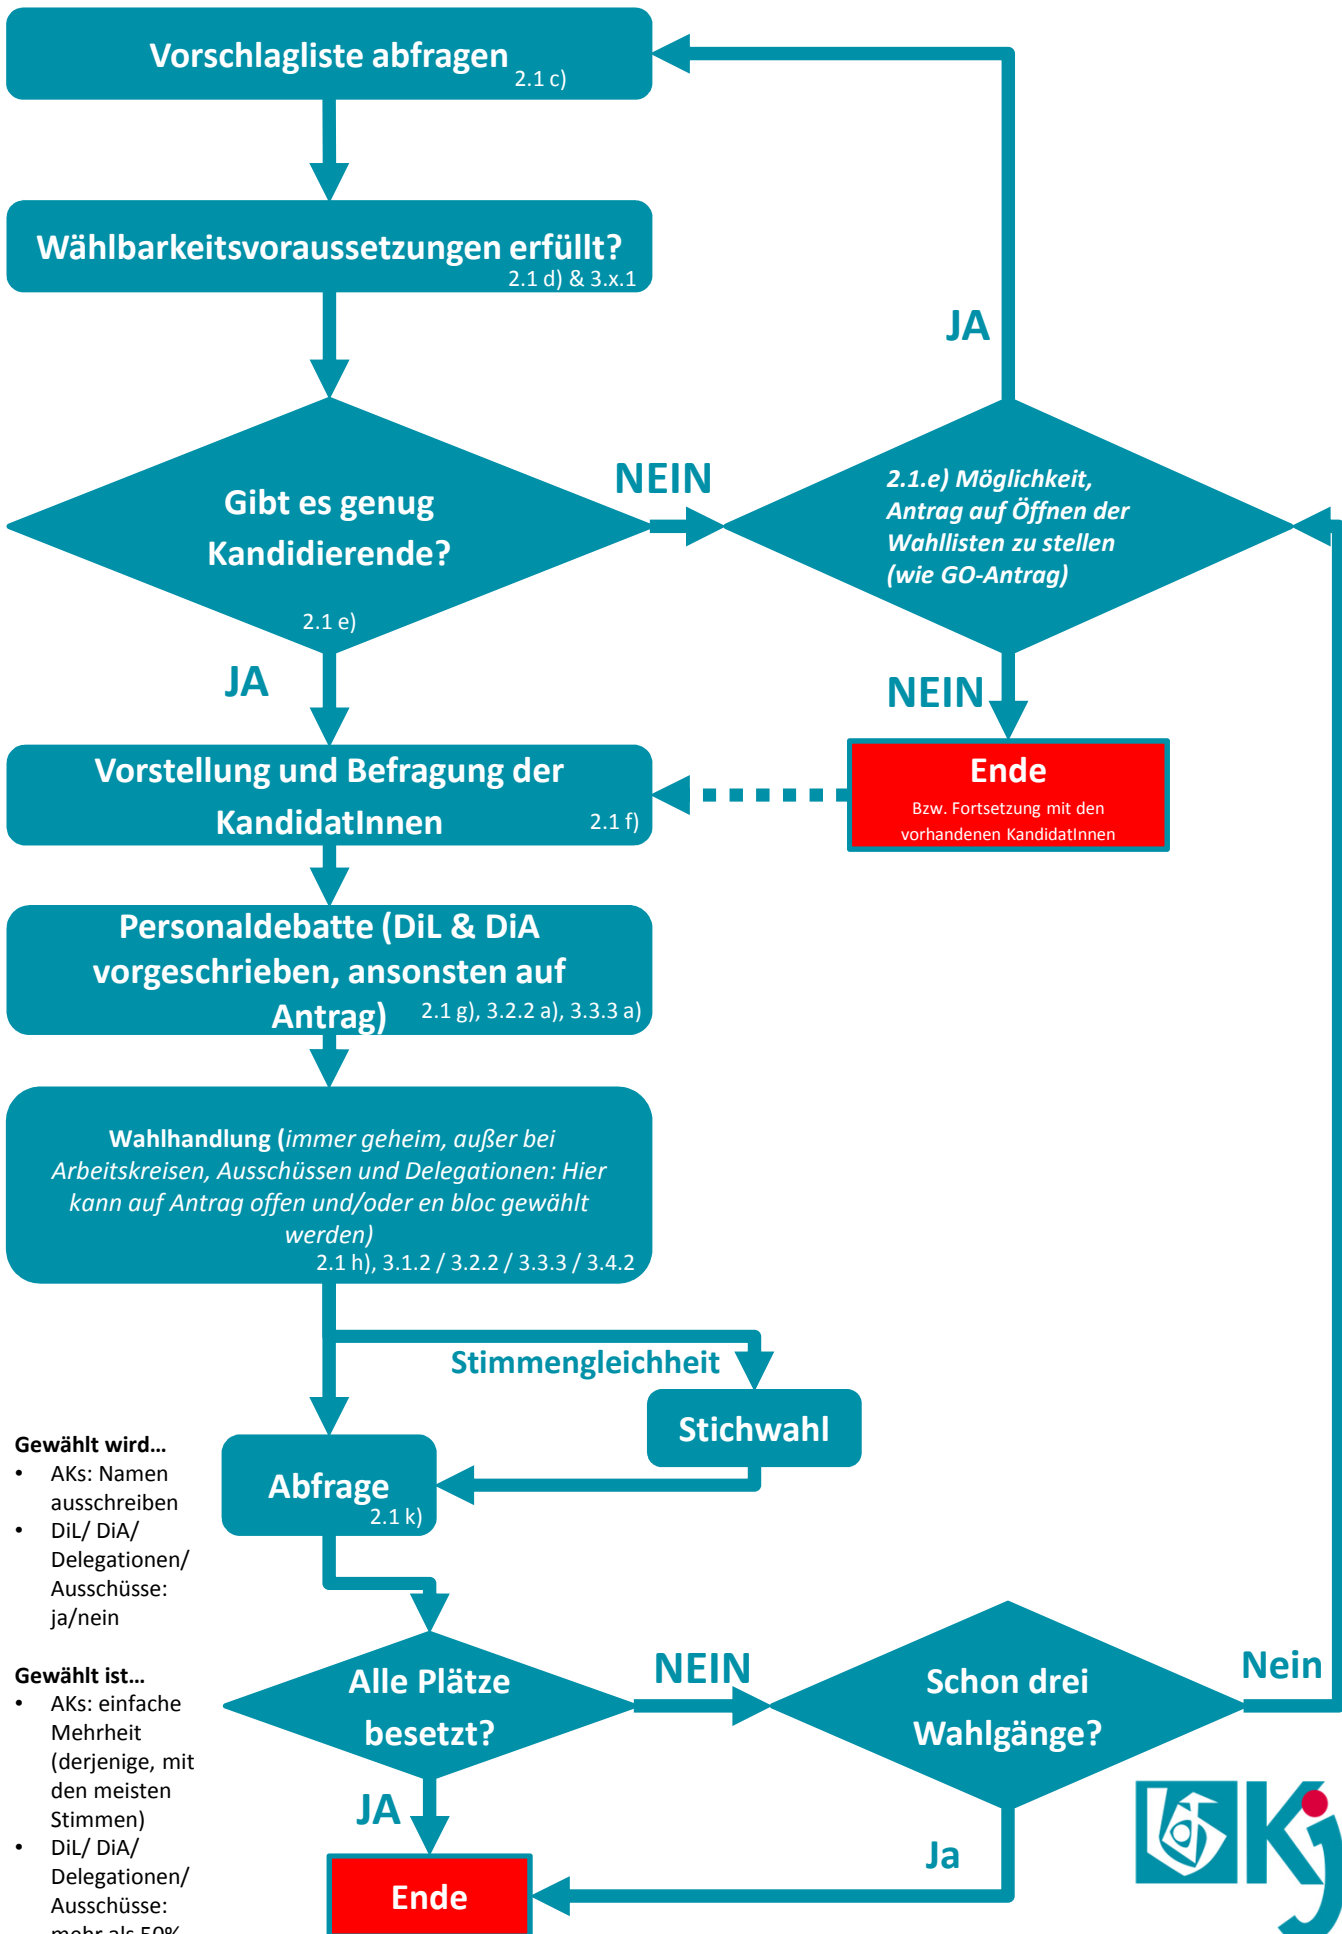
Vorschlagliste abfragen 2.1 c)

Wählbarkeitsvoraussetzungen erfüllt? 2.1 d) & 3.x.1

JA

Gibt es genug Kandidierende? 2.1 e)

NEIN

2.1.e) Möglichkeit, Antrag auf Öffnen der Wahllisten zu stellen (wie GO-Antrag)

JA

NEIN

Ende
Bzw. Fortsetzung mit den vorhandenen KandidatInnen

Vorstellung und Befragung der KandidatInnen 2.1 f)

Personaldebatte (DiL & DiA vorgeschrieben, ansonsten auf Antrag) 2.1 g), 3.2.2 a), 3.3.3 a)

Wahlhandlung (immer geheim, außer bei Arbeitskreisen, Ausschüssen und Delegationen: Hier kann auf Antrag offen und/oder en bloc gewählt werden) 2.1 h), 3.1.2 / 3.2.2 / 3.3.3 / 3.4.2

Stimmengleichheit

Stichwahl

Gewählt wird...
• AKs: Namen ausschreiben
• DiL/ DiA/ Delegationen/ Ausschüsse: ja/nein

Abfrage 2.1 k)

Gewählt ist...
• AKs: einfache Mehrheit (derjenige, mit den meisten Stimmen)
• DiL/ DiA/ Delegationen/ Ausschüsse: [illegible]

Alle Plätze besetzt?

NEIN

Schon drei Wahlgänge?

Nein

JA

Ja

Ende